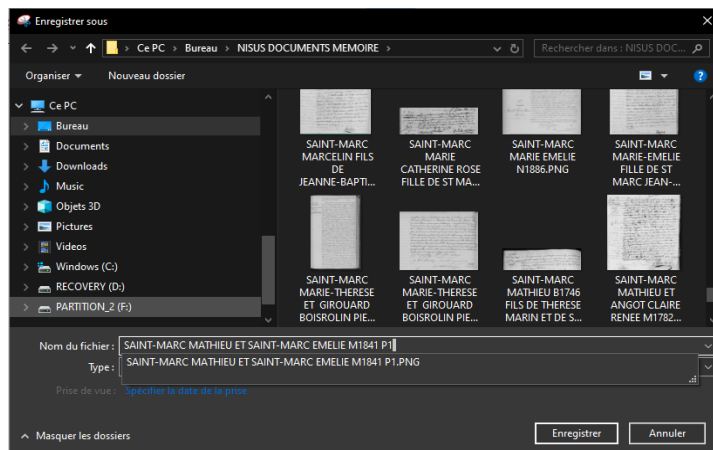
Enregistrer sous

Ce PC › Bureau › NISUS DOCUMENTS MEMOIRE ›

Rechercher dans : NISUS DOC...

Organiser ▾ Nouveau dossier

Ce PC
Bureau
Documents
Downloads
Music
Objets 3D
Pictures
Videos
Windows (C:)
RECOVERY (D:)
PARTITION_2 (F:)

SAINT-MARC MARCELIN FILS DE JEANNE-BAPTI...

SAINT-MARC MARIE CATHERINE ROSE FILLE DE ST MA...

SAINT-MARC MARIE EMELIE N1886.PNG

SAINT-MARC MARIE-EMELIE FILLE DE ST MARC JEAN-...

SAINT-MARC MARIE-THERESE ET GIROUARD BOISROLIN PIE...

SAINT-MARC MARIE-THERESE ET GIROUARD BOISROLIN PIE...

SAINT-MARC MATHIEU B1746 FILS DE THERESE MARIN ET DE S...

SAINT-MARC MATHIEU ET ANGOT CLAIRE RENEE M1782...

Nom du fichier : SAINT-MARC MATHIEU ET SAINT-MARC EMELIE M1841 P1

Type : SAINT-MARC MATHIEU ET SAINT-MARC EMELIE M1841 P1.PNG

Prise de vue : Spécifier la date de la prise

Masquer les dossiers

Enregistrer

Annuler